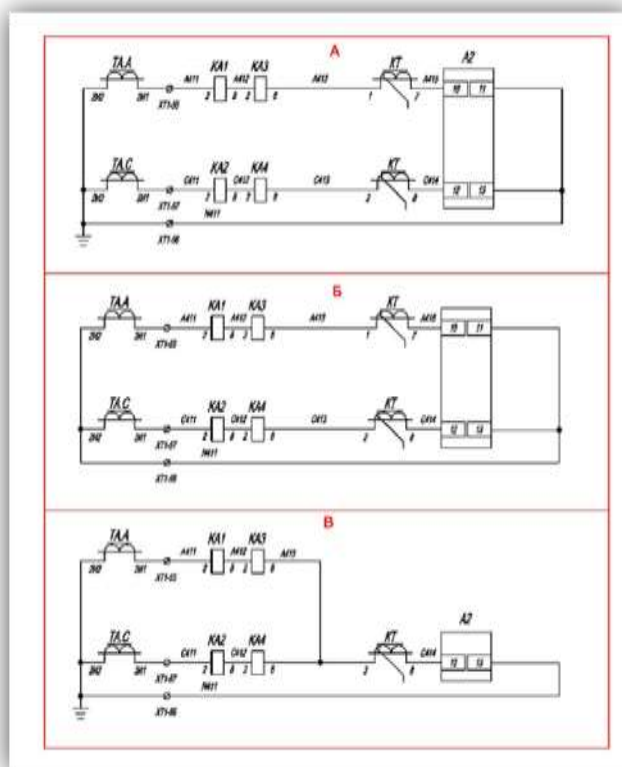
А

ТАА
2И2
2И1
XT1-05
А411
КА1
2
8
А412
КА3
2
8
А413
КТ
1
7
А416
А2
10
11

ТАС
2И2
2И1
XT1-07
С411
КА2
2
8
С412
КА4
2
8
С413
КТ
2
8
С414
12
13
N411
XT1-06

Б

ТАА
2И2
2И1
XT1-05
А411
КА1
2
8
А412
КА3
2
8
А413
КТ
1
7
А416
10
11

ТАС
2И2
2И1
XT1-07
С411
КА2
2
8
С412
КА4
2
8
С413
КТ
2
8
С414
12
13
N411
XT1-06

В

ТАА
2И2
2И1
XT1-05
А411
КА1
2
8
А412
КА3
2
8
А413

ТАС
2И2
2И1
XT1-07
С411
КА2
2
8
С412
КА4
2
8
КТ
2
8
С414
А2
12
13
N411
XT1-06